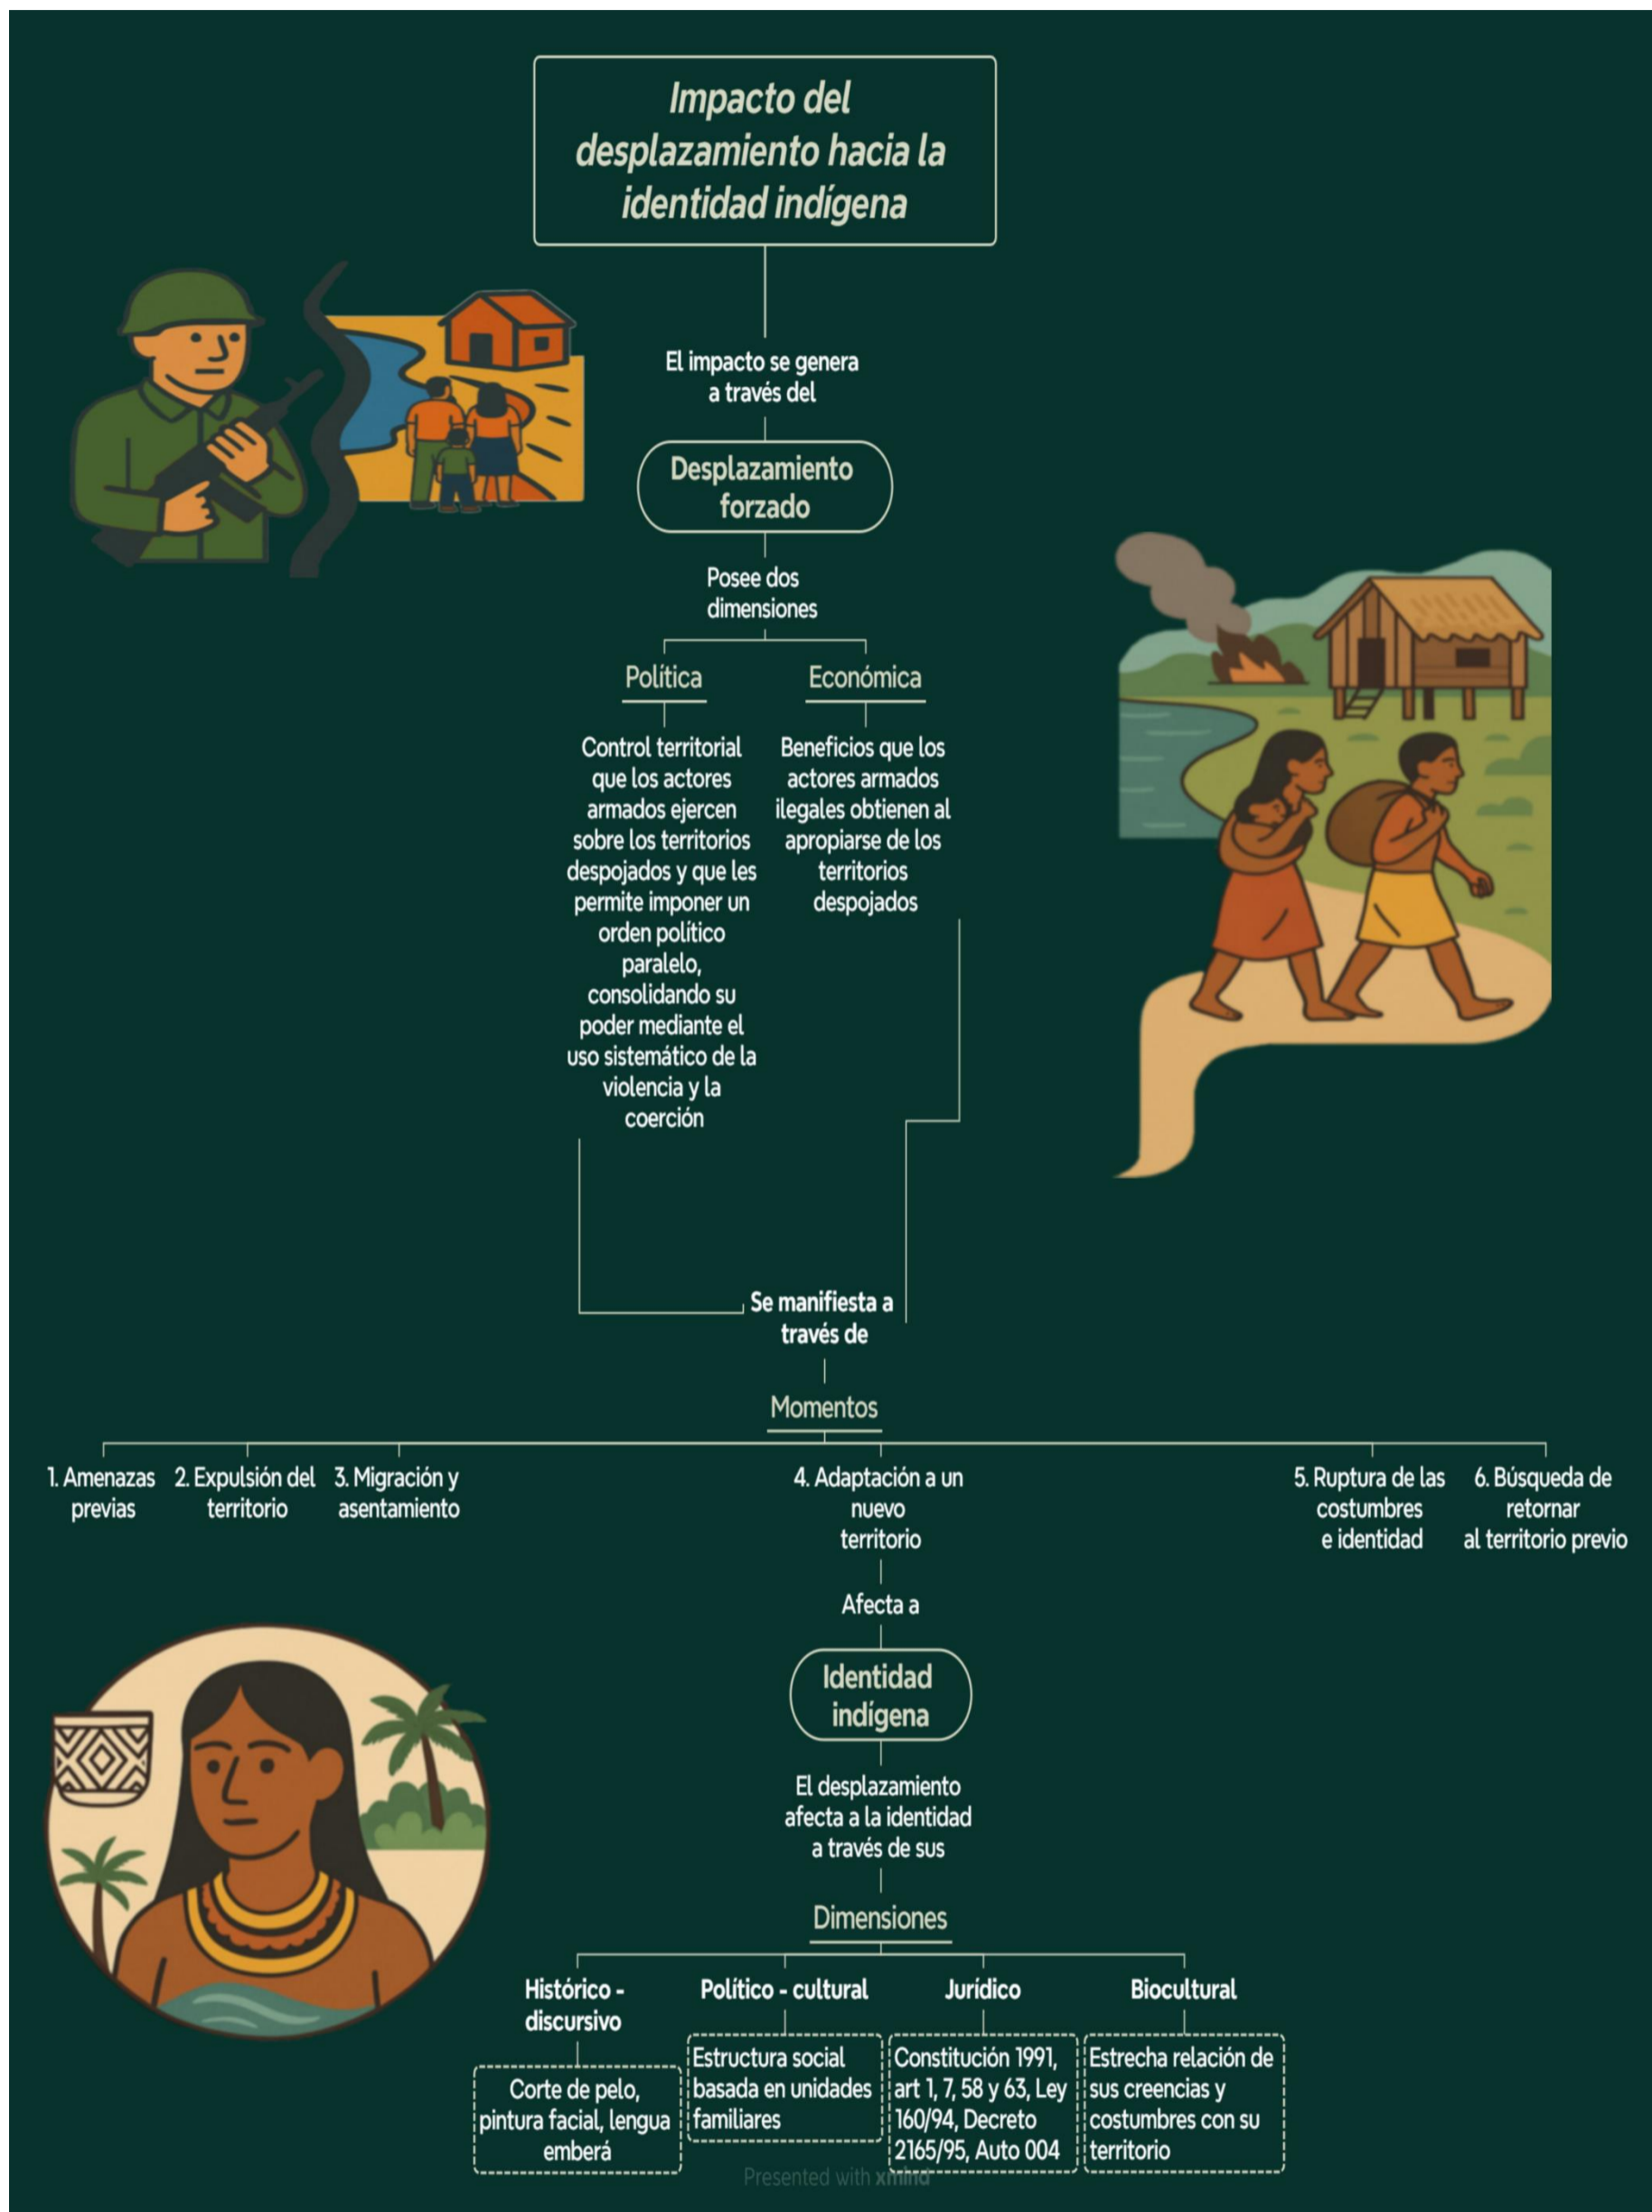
Impacto del desplazamiento hacia la identidad indígena

El impacto se genera a través del

Desplazamiento forzado

Posee dos dimensiones

Política

Control territorial que los actores armados ejercen sobre los territorios despojados y que les permite imponer un orden político paralelo, consolidando su poder mediante el uso sistemático de la violencia y la coerción

Económica

Beneficios que los actores armados ilegales obtienen al apropiarse de los territorios despojados

Se manifiesta a través de

Momentos

1. Amenazas previas

2. Expulsión del territorio

3. Migración y asentamiento

4. Adaptación a un nuevo territorio

5. Ruptura de las costumbres e identidad

6. Búsqueda de retornar al territorio previo

Afecta a

Identidad indígena

El desplazamiento afecta a la identidad a través de sus

Dimensiones

Histórico - discursivo

Corte de pelo, pintura facial, lengua emberá

Político - cultural

Estructura social basada en unidades familiares

Jurídico

Constitución 1991, art 1, 7, 58 y 63, Ley 160/94, Decreto 2165/95, Auto 004

Biocultural

Estrecha relación de sus creencias y costumbres con su territorio

Presented with xmind